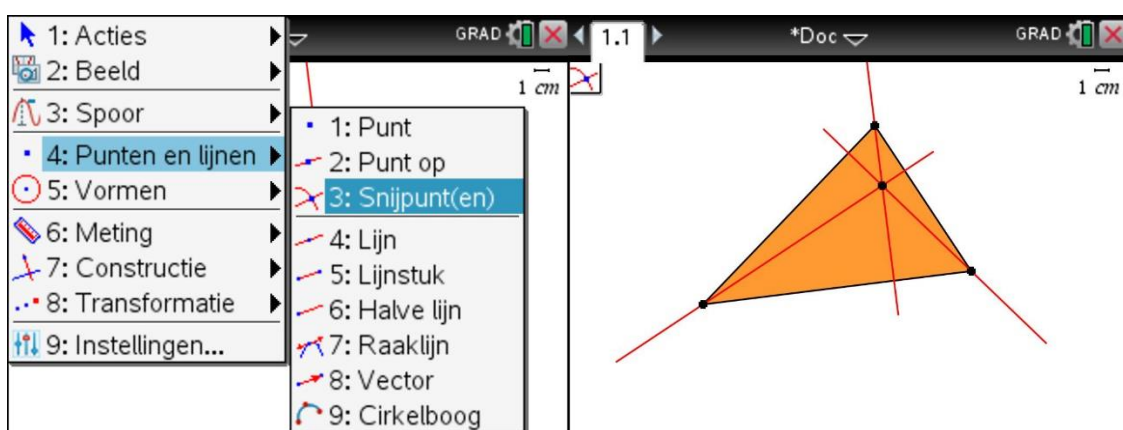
1: Acties
2: Beeld
3: Spoor
4: Punten en lijnen
5: Vormen
6: Meting
7: Constructie
8: Transformatie
9: Instellingen...

GRAD
1 cm

1: Punt
2: Punt op
3: Snijpunt(en)
4: Lijn
5: Lijnstuk
6: Halve lijn
7: Raaklijn
8: Vector
9: Cirkelboog

1.1
*Doc
GRAD
1 cm